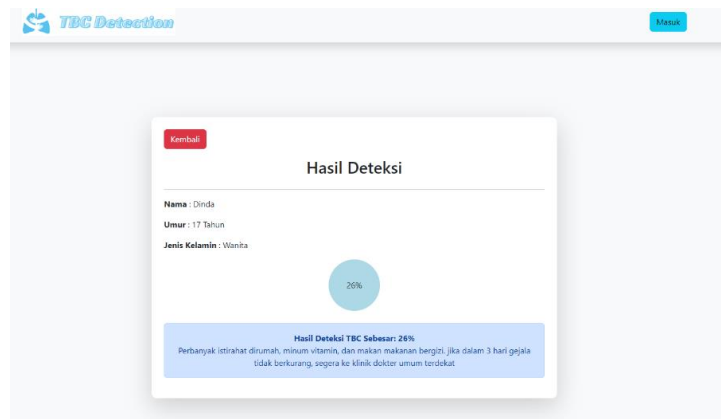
TBC Detection

Masuk

Kembali

Hasil Deteksi

Nama : Dinda

Umur : 17 Tahun

Jenis Kelamin : Wanita

26%

Hasil Deteksi TBC Sebesar: 26%

Perbanyak istirahat dirumah, minum vitamin, dan makan makanan bergizi. jika dalam 3 hari gejala tidak berkurang, segera ke klinik dokter umum terdekat